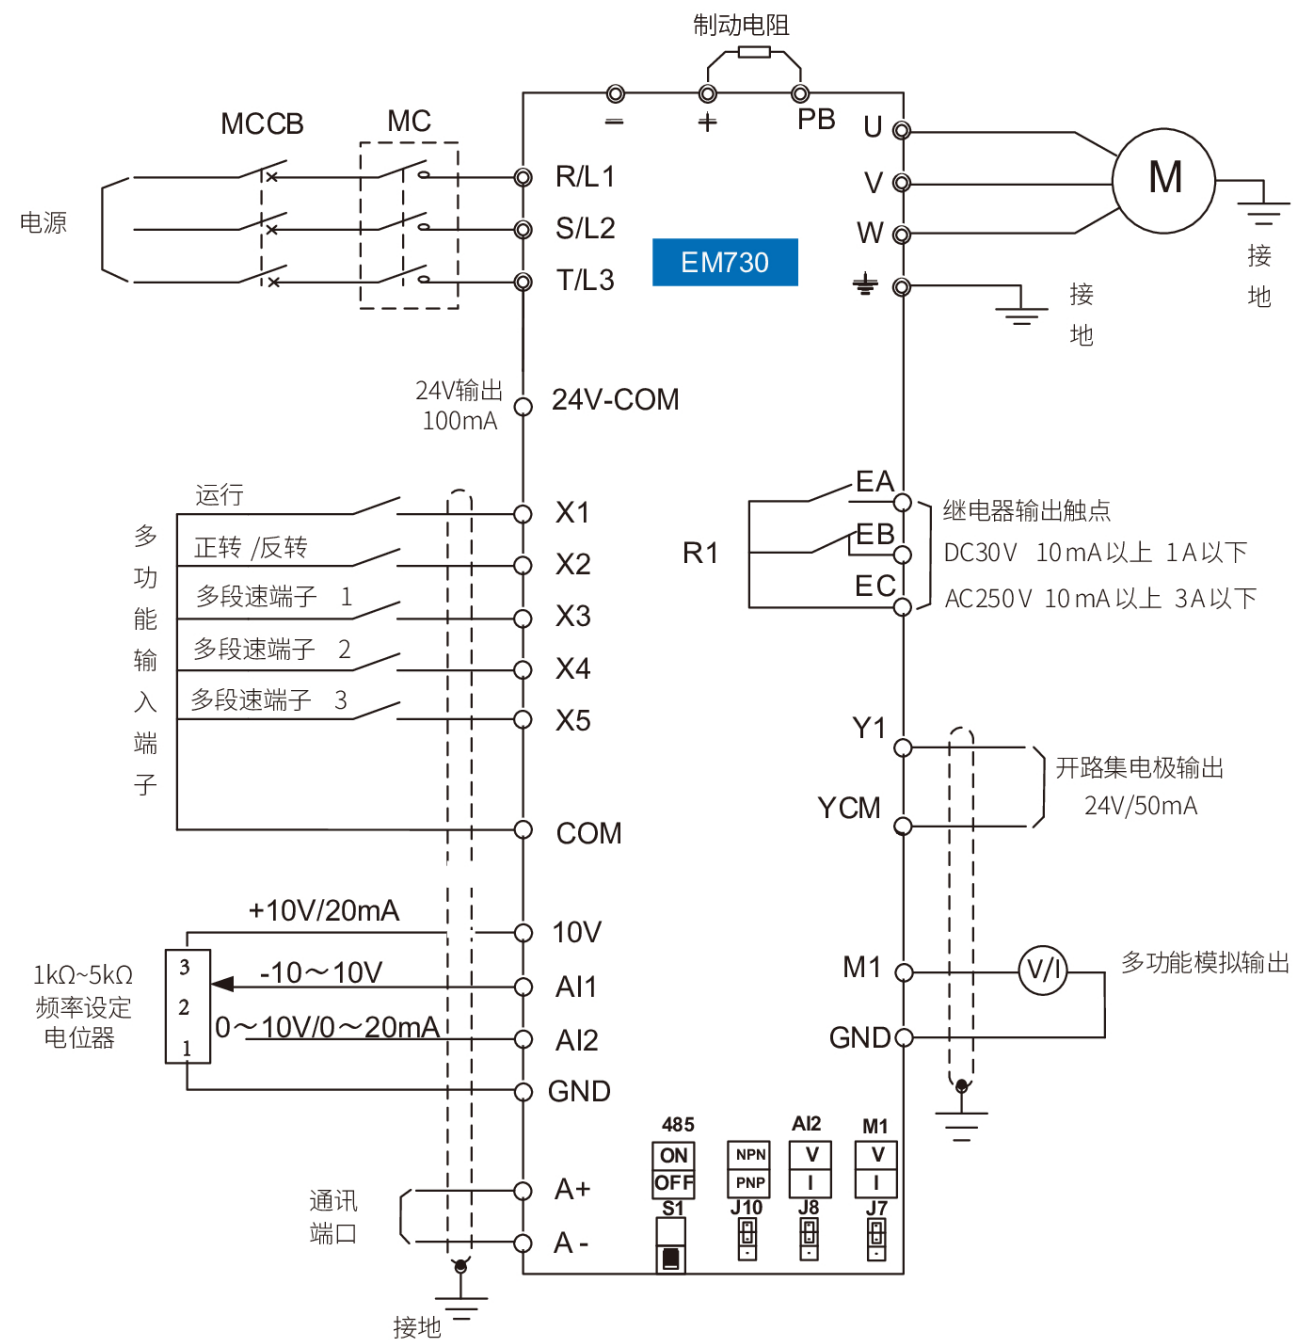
制动电阻

－ ＋ PB

MCCB MC

电源

R/L1
S/L2
T/L3

EM730

U
V
W

M

接地

接地

24V输出 100mA

24V-COM

运行
正转 /反转
多段速端子 1
多段速端子 2
多段速端子 3

多功能输入端子

X1
X2
X3
X4
X5
COM

R1

EA
EB
EC

继电器输出触点
DC30V 10mA以上 1A以下
AC250V 10mA以上 3A以下

Y1
YCM

开路集电极输出
24V/50mA

+10V/20mA
-10～10V
0～10V/0～20mA

1kΩ~5kΩ
频率设定
电位器

3
2
1

10V
AI1
AI2
GND

M1
GND

V/I

多功能模拟输出

通讯端口

A+
A-

接地

485
ON
OFF
S1

NPN
PNP
J10

AI2
V
I
J8

M1
V
I
J7